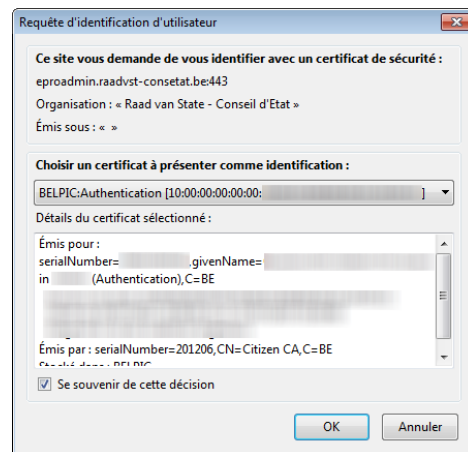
Requête d'identification d'utilisateur

Ce site vous demande de vous identifier avec un certificat de sécurité :

eproadmin.raadvst-consetat.be:443

Organisation : « Raad van State - Conseil d'Etat »

Émis sous : « »

Choisir un certificat à présenter comme identification :

BELPIC:Authentication [10:00:00:00:00:00:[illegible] ]

Détails du certificat sélectionné :

Émis pour :
serialNumber=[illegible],givenName=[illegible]
in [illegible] (Authentication),C=BE

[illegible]

Émis par : serialNumber=201206,CN=Citizen CA,C=BE
Stocké dans : BELPIC

Se souvenir de cette décision

OK Annuler